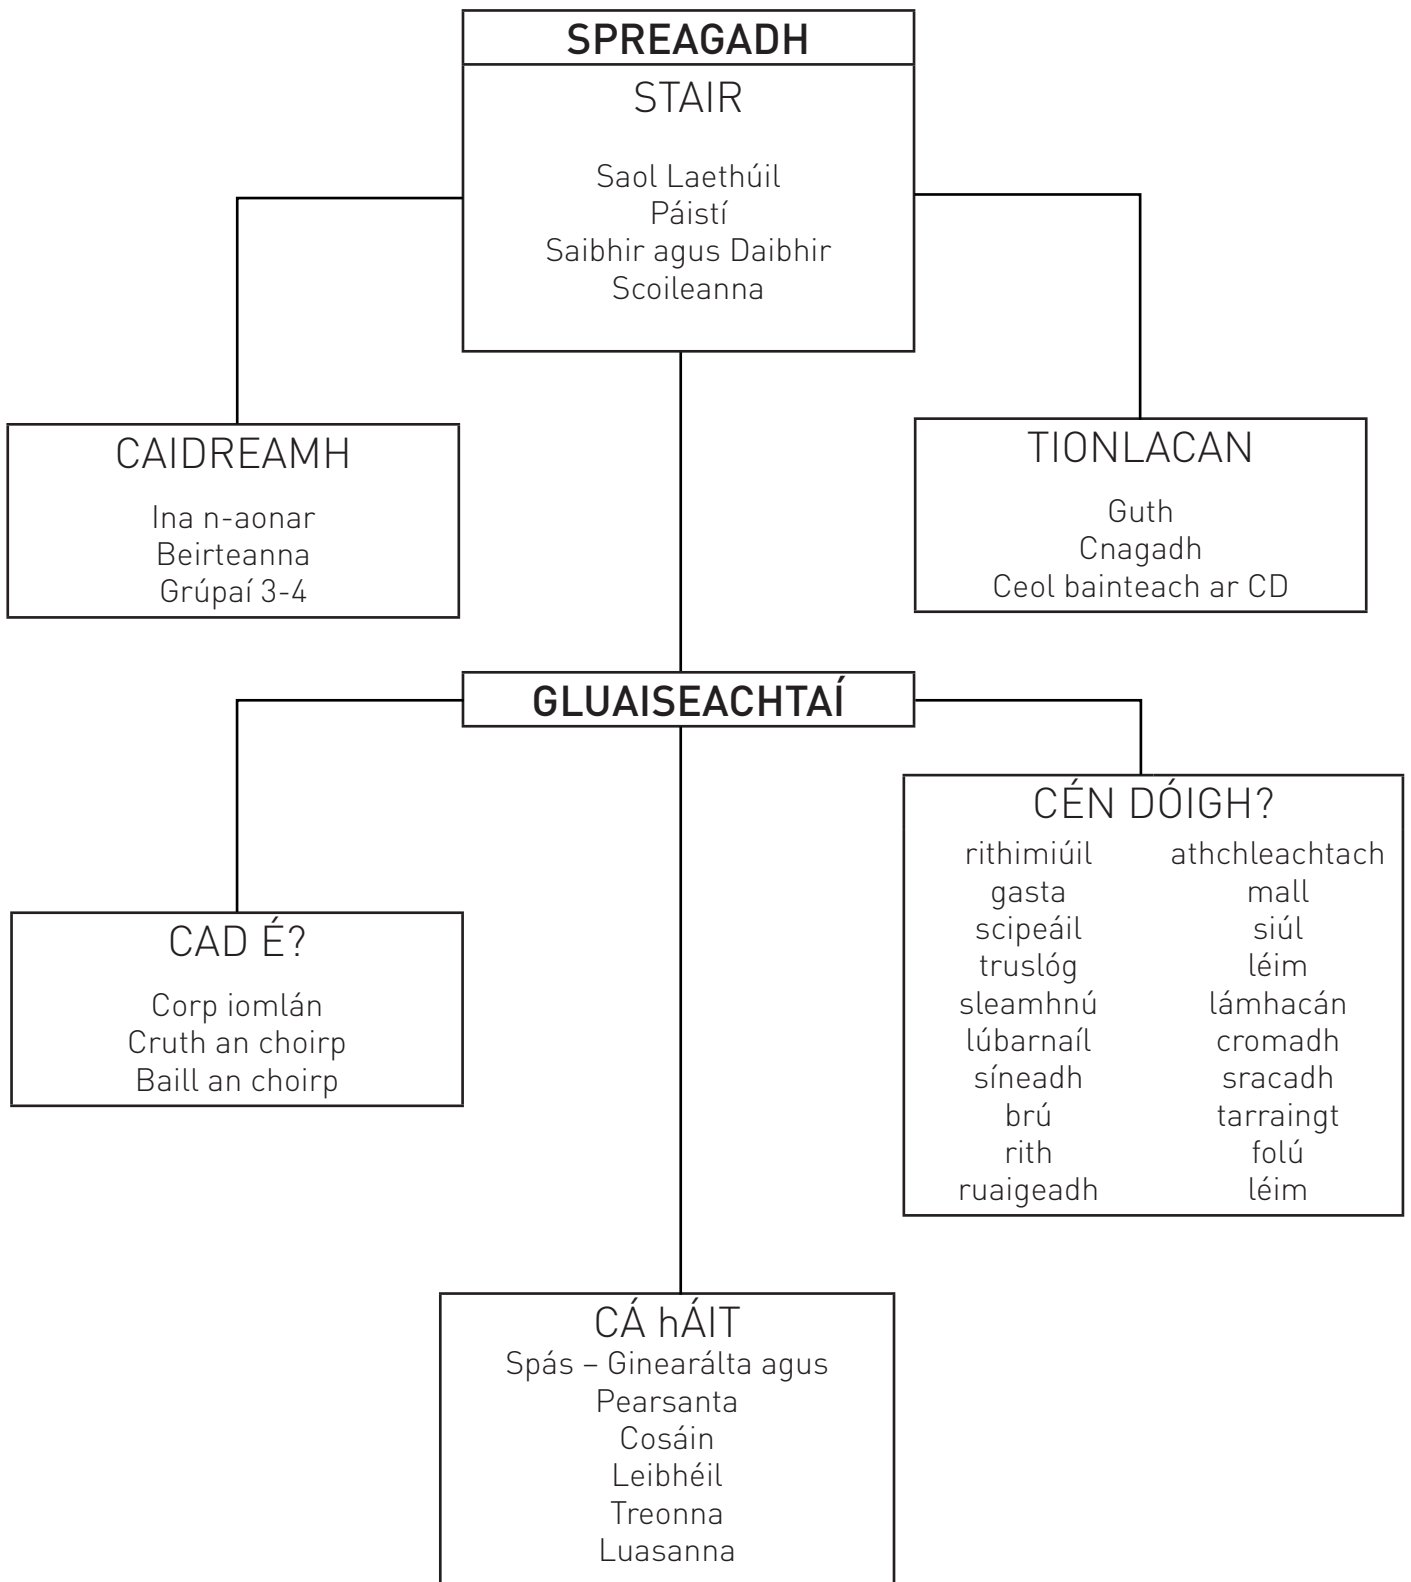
SPREAGADH

STAIR

Saol Laethúil
Páistí
Saibhir agus Daibhir
Scoileanna

CAIDREAMH

Ina n-aonar
Beirteanna
Grúpaí 3-4

TIONLACAN

Guth
Cnagadh
Ceol bainteach ar CD

GLUAISEACHTAÍ

CAD É?

Corp iomlán
Cruth an choirp
Baill an choirp

CÉN DÓIGH?

rithimiúil
gasta
scipeáil
truslóg
sleamhnú
lúbarnaíl
síneadh
brú
rith
ruaigeadh

athchleachtach
mall
siúl
léim
lámhacán
cromadh
sracadh
tarraingt
folú
léim

CÁ hÁIT

Spás – Ginearálta agus
Pearsanta
Cosáin
Leibhéil
Treonna
Luasanna